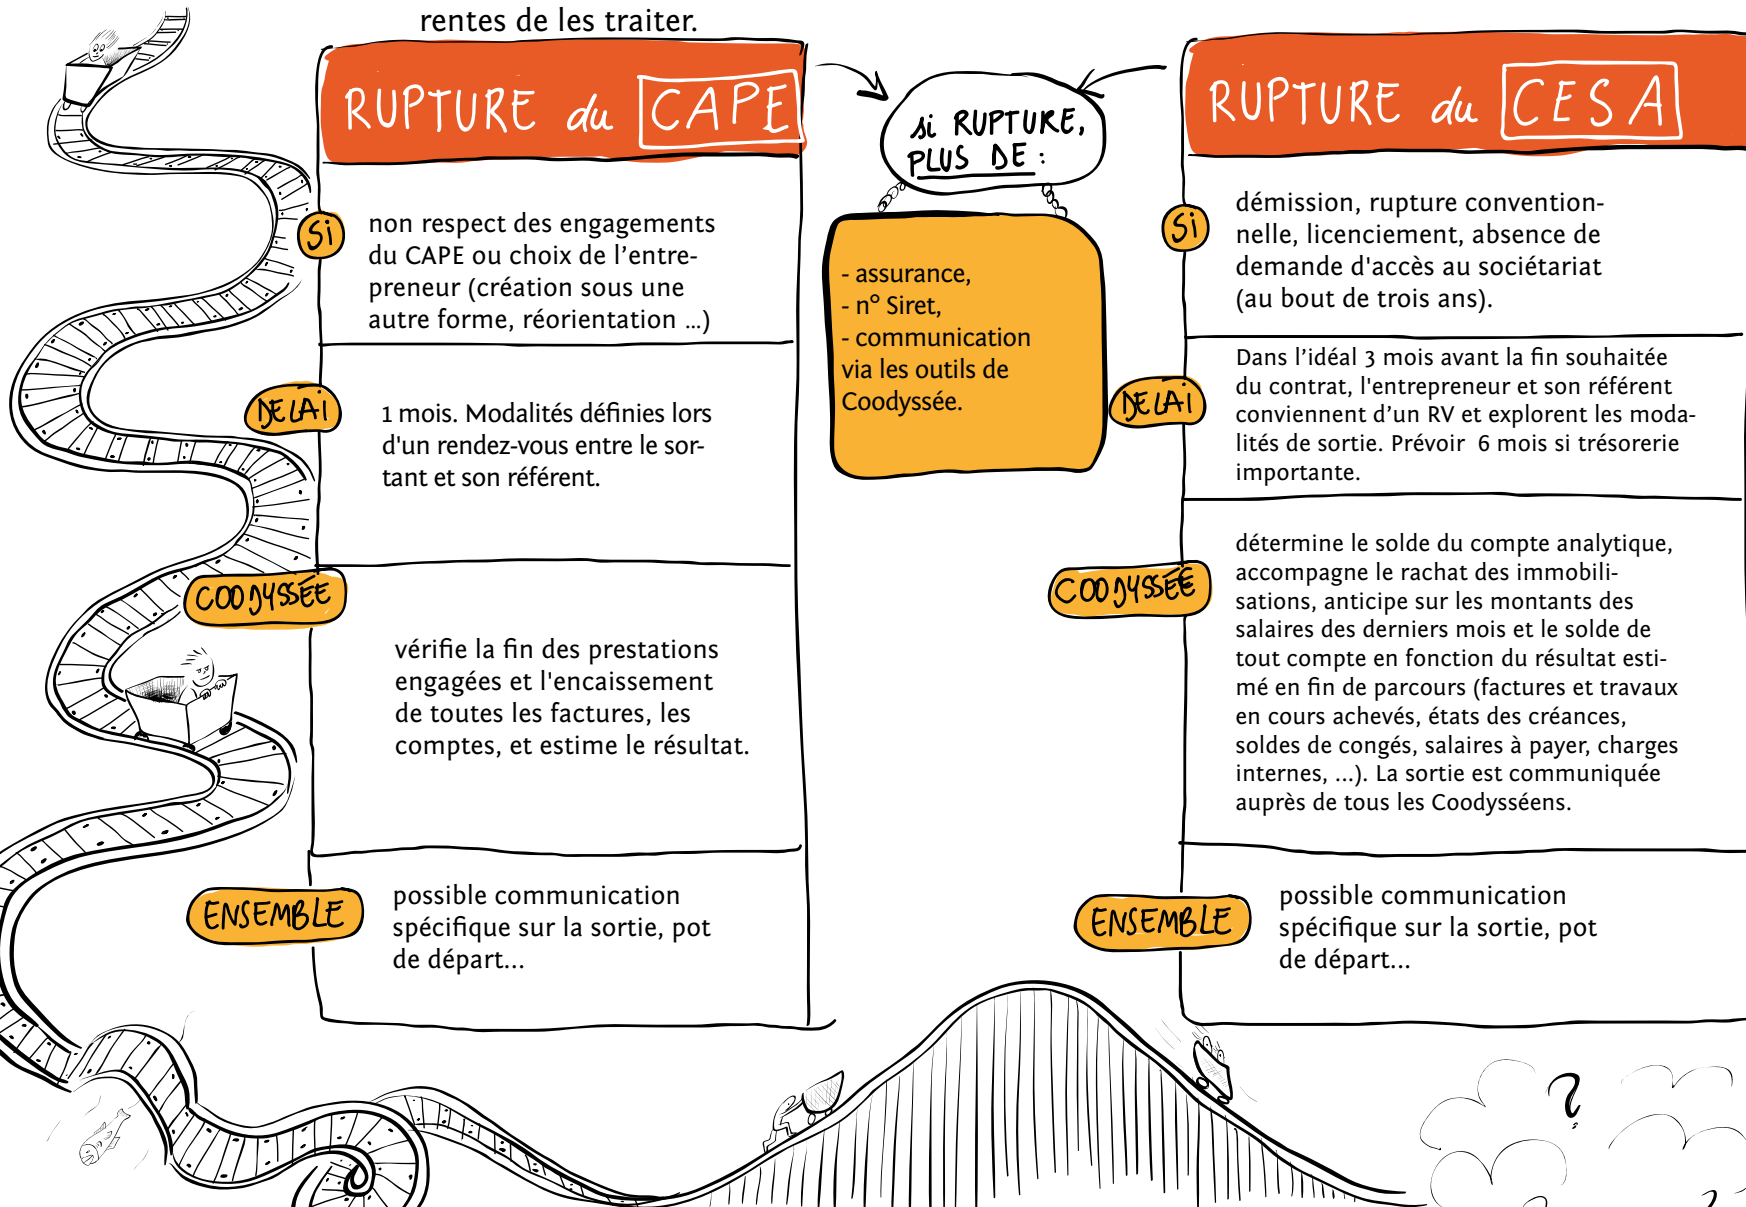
rentes de les traiter.

RUPTURE du CAPE

Si

non respect des engagements du CAPE ou choix de l'entrepreneur (création sous une autre forme, réorientation ...)

DELAI

1 mois. Modalités définies lors d'un rendez-vous entre le sortant et son référent.

COODYSSÉE

vérifie la fin des prestations engagées et l'encaissement de toutes les factures, les comptes, et estime le résultat.

ENSEMBLE

possible communication spécifique sur la sortie, pot de départ...

Si RUPTURE, PLUS DE :

- assurance,
- n° Siret,
- communication via les outils de Coodyssée.

RUPTURE du CESA

Si

démission, rupture conventionnelle, licenciement, absence de demande d'accès au sociétariat (au bout de trois ans).

DELAI

Dans l'idéal 3 mois avant la fin souhaitée du contrat, l'entrepreneur et son référent conviennent d'un RV et explorent les modalités de sortie. Prévoir 6 mois si trésorerie importante.

COODYSSÉE

détermine le solde du compte analytique, accompagne le rachat des immobilisations, anticipe sur les montants des salaires des derniers mois et le solde de tout compte en fonction du résultat estimé en fin de parcours (factures et travaux en cours achevés, états des créances, soldes de congés, salaires à payer, charges internes, ...). La sortie est communiquée auprès de tous les Coodysséens.

ENSEMBLE

possible communication spécifique sur la sortie, pot de départ...

?